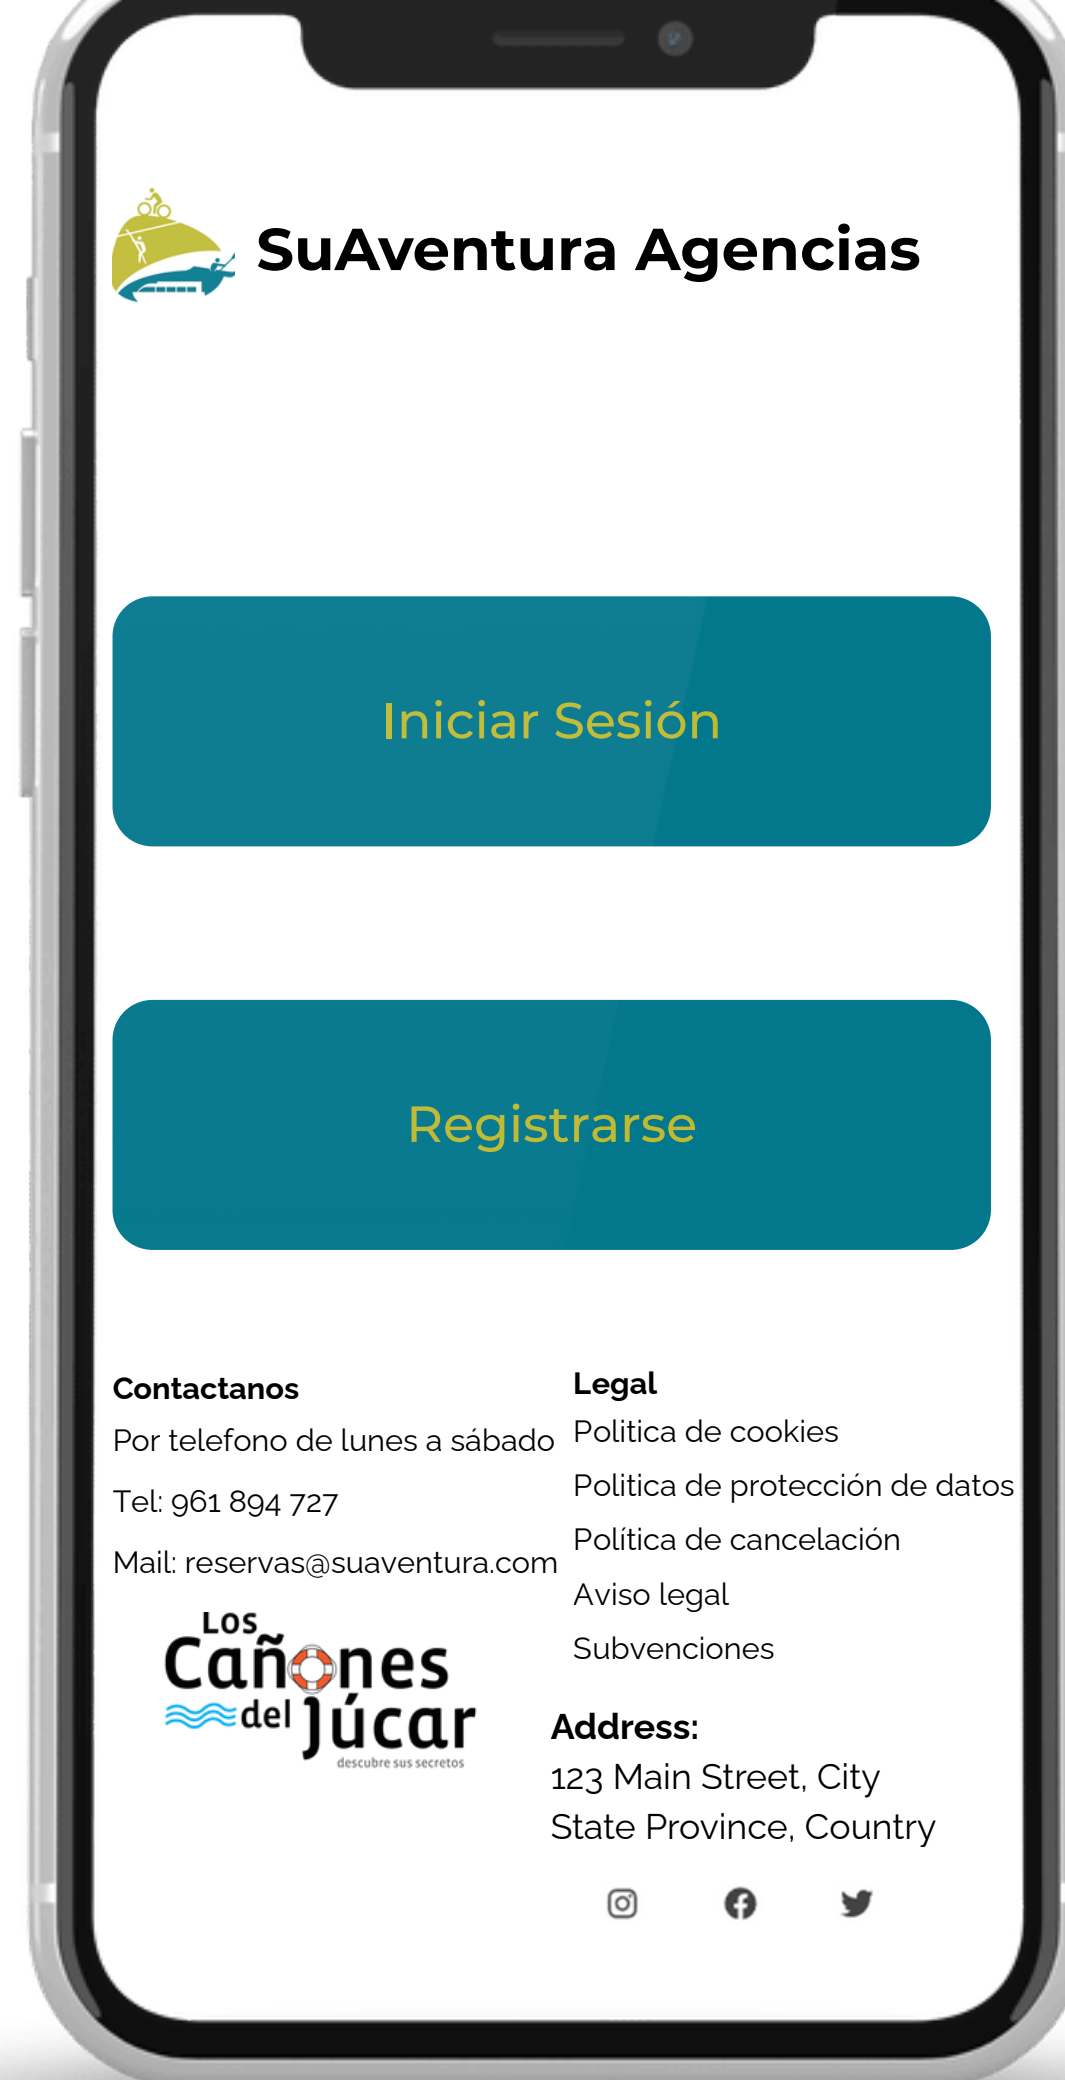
SuAventura Agencias

Iniciar Sesión

Registrarse

Contactanos

Por telefono de lunes a sábado

Tel: 961 894 727

Mail: reservas@suaventura.com

Los Cañones del Júcar
descubre sus secretos

Legal

Politica de cookies

Politica de protección de datos

Política de cancelación

Aviso legal

Subvenciones

Address:
123 Main Street, City
State Province, Country